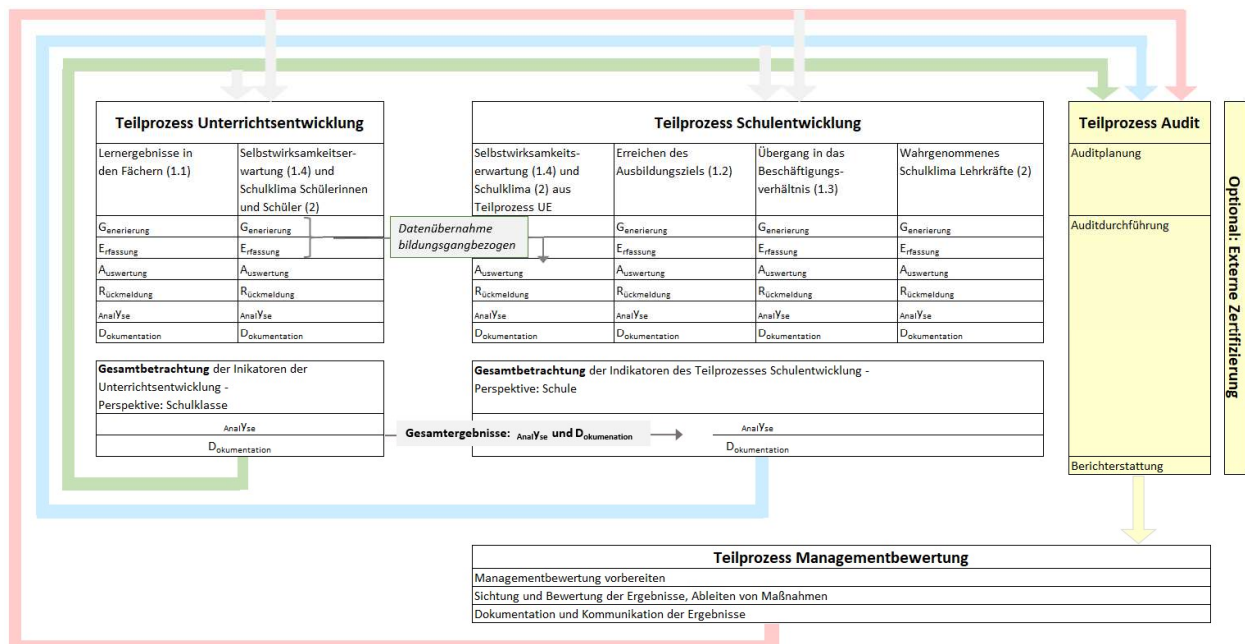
Teilprozess Unterrichtsentwicklung

| Lernergebnisse in den Fächern (1.1) | Selbstwirksamkeitserwartung (1.4) und Schulklima Schülerinnen und Schüler (2) |
|---|---|
| Generierung | Generierung |
| Erfassung | Erfassung |
| Auswertung | Auswertung |
| Rückmeldung | Rückmeldung |
| Analyse | Analyse |
| Dokumentation | Dokumentation |

Datenübernahme bildungsgangbezogen

Teilprozess Schulentwicklung

| Selbstwirksamkeitserwartung (1.4) und Schulklima (2) aus Teilprozess UE | Erreichen des Ausbildungsziels (1.2) | Übergang in das Beschäftigungsverhältnis (1.3) | Wahrgenommenes Schulklima Lehrkräfte (2) |
|---|---|---|---|
| | Generierung | Generierung | Generierung |
| | Erfassung | Erfassung | Erfassung |
| Auswertung | Auswertung | Auswertung | Auswertung |
| Rückmeldung | Rückmeldung | Rückmeldung | Rückmeldung |
| Analyse | Analyse | Analyse | Analyse |
| Dokumentation | Dokumentation | Dokumentation | Dokumentation |

Teilprozess Audit
Auditplanung
Auditdurchführung
Berichterstattung

Optional: Externe Zertifizierung

Gesamtbetrachtung der Inikatoren der Unterrichtsentwicklung - Perspektive: Schulklasse
Analyse
Dokumentation

Gesamtergebnisse: Analyse und Dokumenation

Gesamtbetrachtung der Indikatoren des Teilprozesses Schulentwicklung - Perspektive: Schule
Analyse
Dokumentation

Teilprozess Managementbewertung
Managementbewertung vorbereiten
Sichtung und Bewertung der Ergebnisse, Ableiten von Maßnahmen
Dokumentation und Kommunikation der Ergebnisse